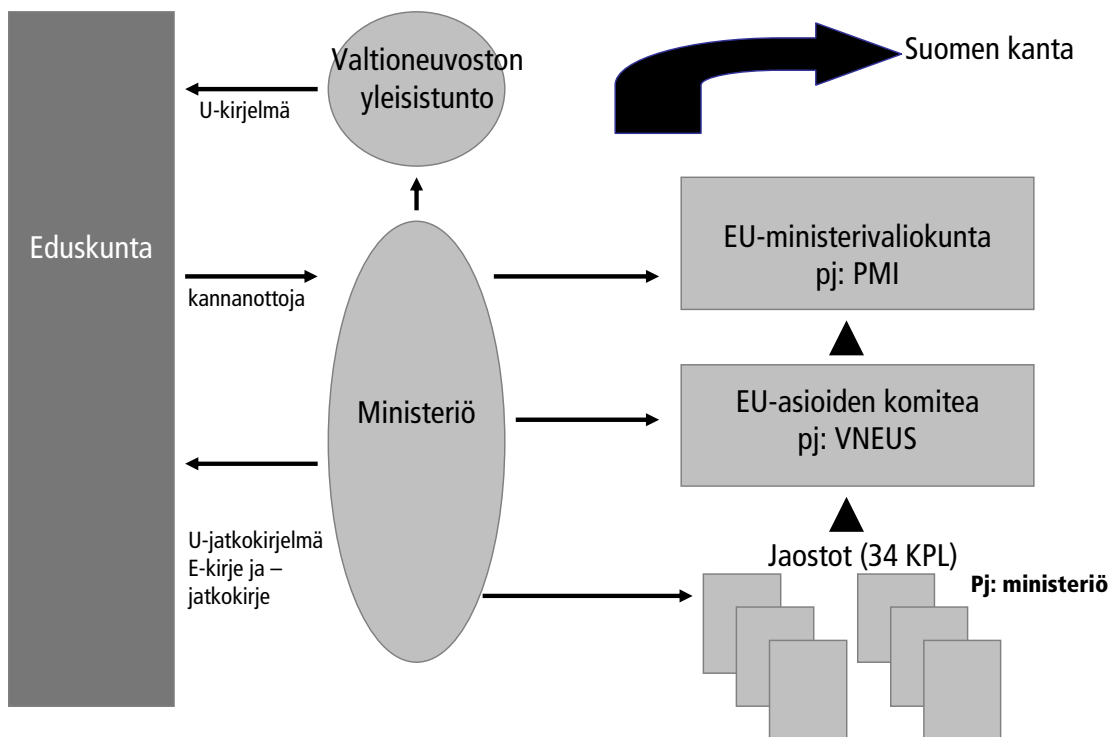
Eduskunta

U-kirjelmä

Valtioneuvoston yleisistunto

Suomen kanta

kannanottoja

Ministeriö

EU-ministerivaliokunta
pj: PMI

EU-asioiden komitea
pj: VNEUS

U-jatkokirjelmä
E-kirje ja –
jatkokirje

Jaostot (34 KPL)

Pj: ministeriö